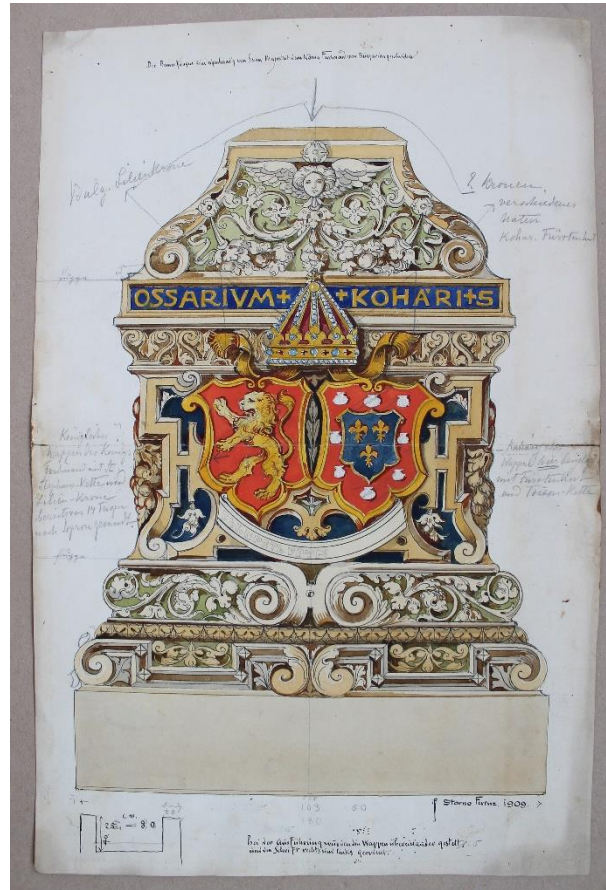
Die Krone kann nur ... wo zu Propositions ... Fürsten ... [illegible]

Bulg. Fürstenkrone

... Kronen verschiedener ... Kohar. Fürstenhut

OSSARIVM + + KOHÁRI + S

Königliches Wappen des Königs Ferdinand ... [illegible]

Kohary ... Wappen ... mit Fürstenhut ... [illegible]

Storno Ferenc 1909

Bei der Ausführung ... Wappen ... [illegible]